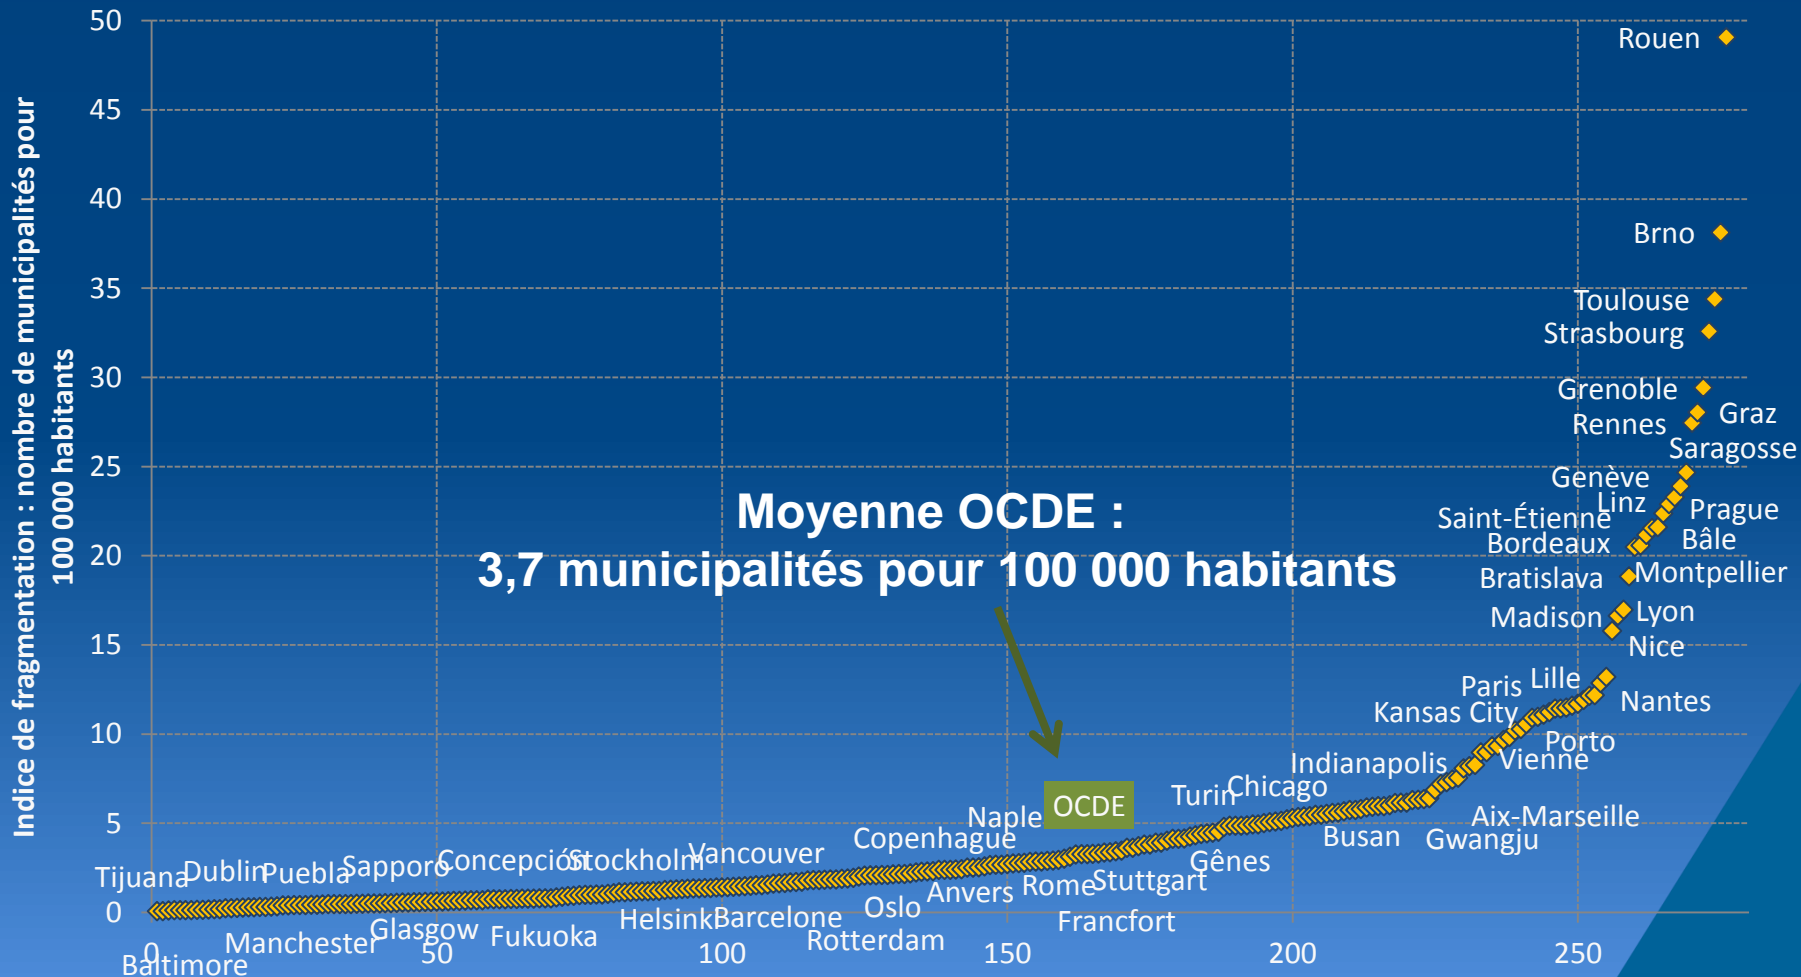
Indice de fragmentation : nombre de municipalités pour 100 000 habitants

50
45
40
35
30
25
20
15
10
5
0

0
50
100
150
200
250

Moyenne OCDE :
3,7 municipalités pour 100 000 habitants

OCDE

Rouen
Brno
Toulouse
Strasbourg
Grenoble
Graz
Rennes
Saragosse
Genève
Linz
Prague
Saint-Étienne
Bordeaux
Bâle
Bratislava
Montpellier
Madison
Lyon
Nice
Paris
Lille
Kansas City
Nantes
Porto
Indianapolis
Vienne
Turin
Chicago
Aix-Marseille
Busan
Gwangju
Gênes
Naple
Copenhague
Vancouver
Stockholm
Concepción
Sapporo
Puebla
Dublin
Tijuana
Stuttgart
Rome
Anvers
Oslo
Francfort
Rotterdam
Barcelone
Helsinki
Fukuoka
Glasgow
Manchester
Baltimore